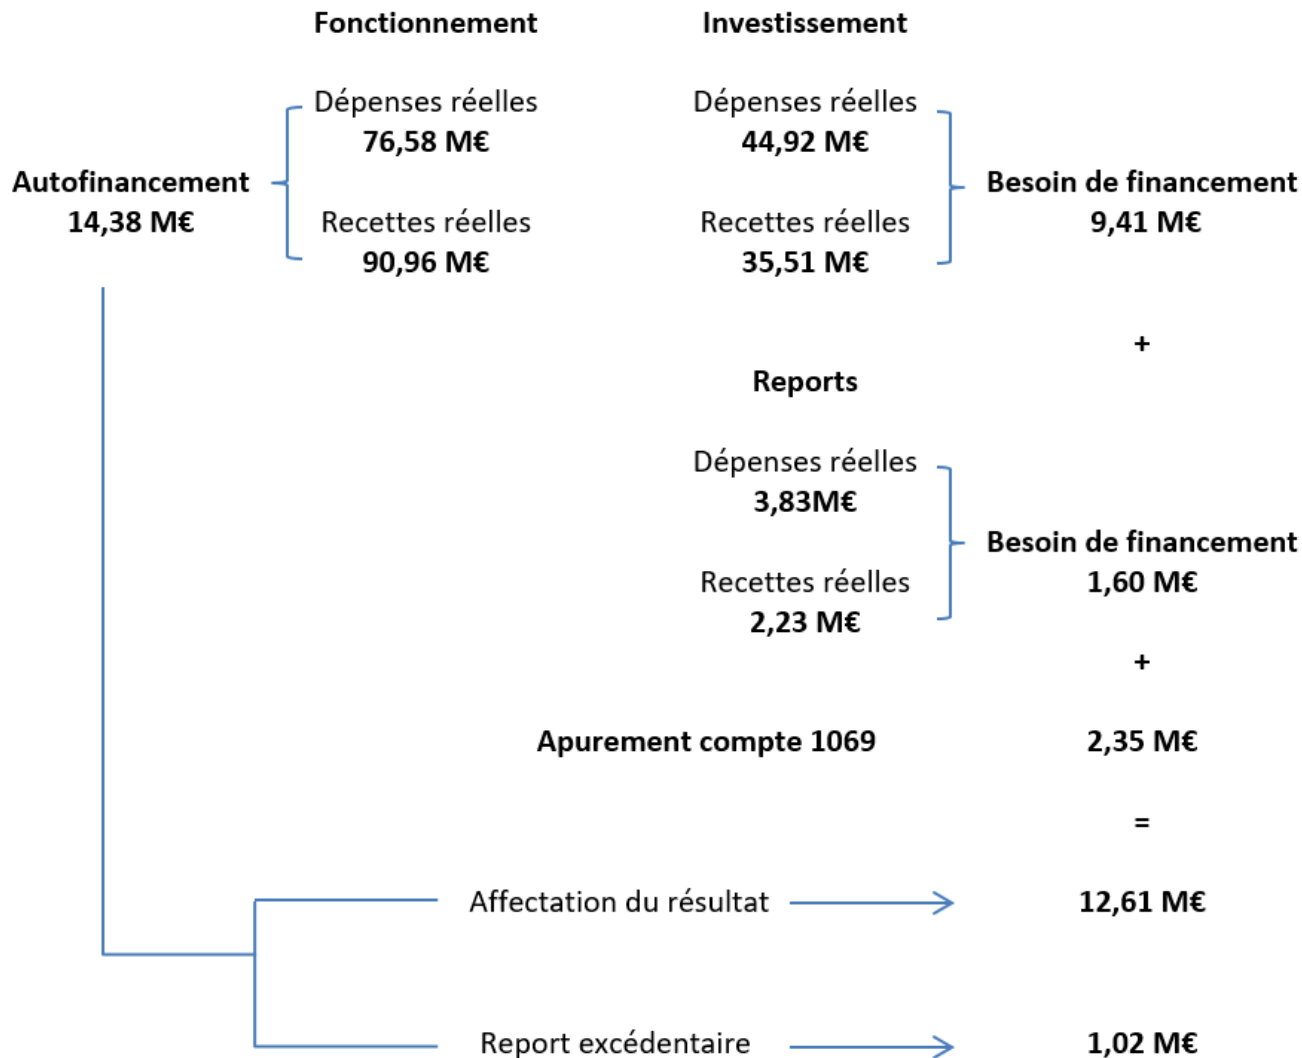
Fonctionnement

Investissement

Dépenses réelles
76,58 M€

Dépenses réelles
44,92 M€

Autofinancement
14,38 M€

Besoin de financement
9,41 M€

Recettes réelles
90,96 M€

Recettes réelles
35,51 M€

+

Reports

Dépenses réelles
3,83M€

Besoin de financement
1,60 M€

Recettes réelles
2,23 M€

+

Apurement compte 1069

2,35 M€

=

Affectation du résultat

12,61 M€

Report excédentaire

1,02 M€